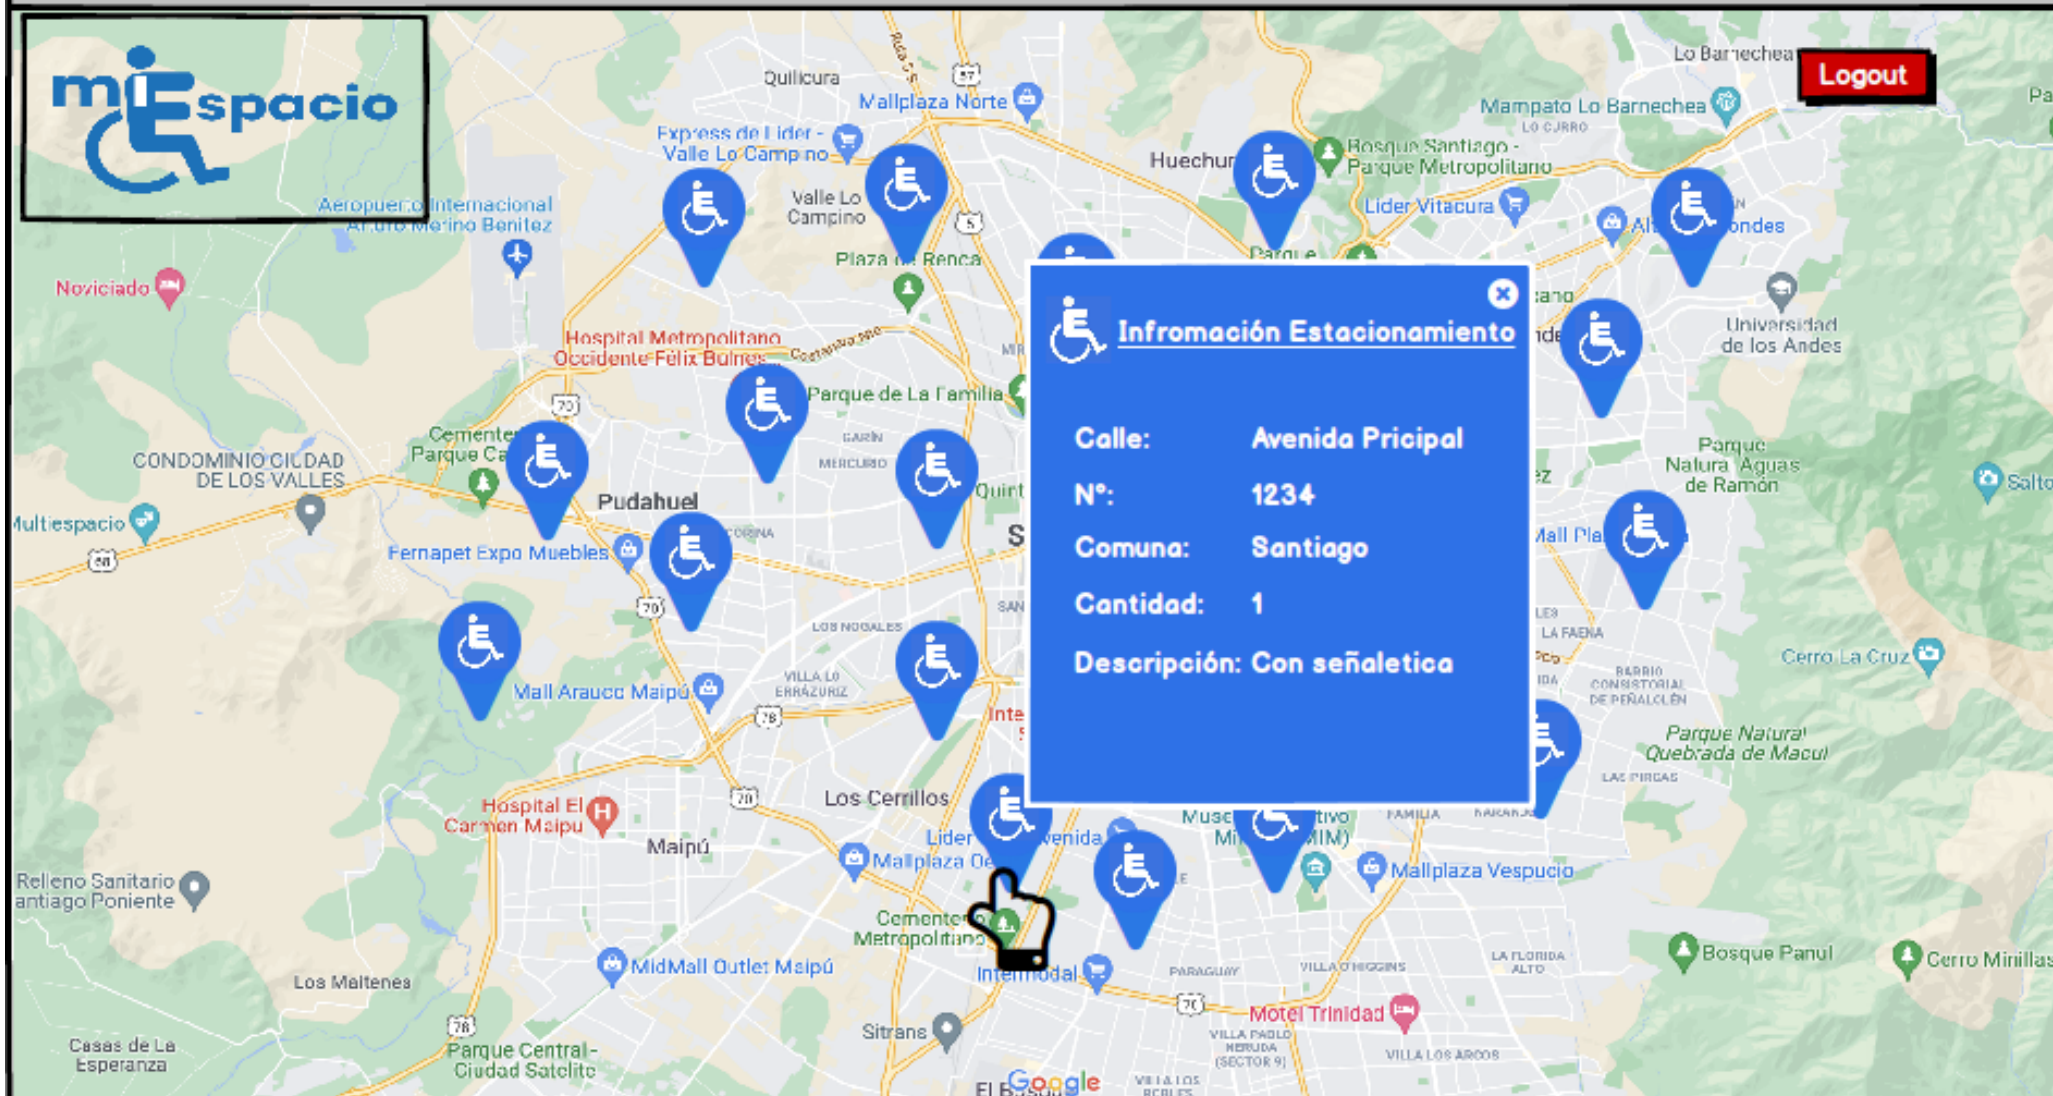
mi Espacio

Logout

Infromación Estacionamiento

Calle: Avenida Pricipal
N°: 1234
Comuna: Santiago
Cantidad: 1
Descripción: Con señaletica

Quilicura
Mallplaza Norte
Lo Barnechea
Mampato Lo Barnechea
LO CURRO
Express de Líder - Valle Lo Campino
Valle Lo Campino
Huechuraba
Bosque Santiago - Parque Metropolitano
Líder Vitacura
Aeropuerto Internacional Arturo Merino Benítez
Plaza de Renca
Universidad de los Andes
Noviciado
Hospital Metropolitano Occidente Félix Bulnes
Costanera Norte
Parque de La Familia
CONDOMINIO CIUDAD DE LOS VALLES
Cementerio Parque Ca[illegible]
Pudahuel
GARÍN
MERCURIO
Quinta
Parque Natura Aguas de Ramón
Multiespacio
Fernapet Expo Muebles
Salto
Mall Pla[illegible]
LOS NOGALES
LA FAENA
Cerro La Cruz
Mall Arauco Maipú
VILLA LO ERRÁZURIZ
BARRIO CONSISTORIAL DE PEÑALOLÉN
Parque Natural Quebrada de Macul
LAS PIRCAS
Hospital El Carmen Maipú
Los Cerrillos
Maipú
Líder
Mallplaza Oeste
Museo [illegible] (MIM)
Mallplaza Vespucio
Relleno Sanitario Santiago Poniente
Cementerio Metropolitano
Bosque Panul
Cerro Minillas
MidMall Outlet Maipú
Intermodal
PARAGUAY
VILLA O'HIGGINS
LA FLORIDA ALTO
Los Maitenes
Motel Trinidad
Sitrans
Casas de La Esperanza
Parque Central - Ciudad Satélite
VILLA PABLO NERUDA (SECTOR 9)
VILLA LOS ARCOS
Google